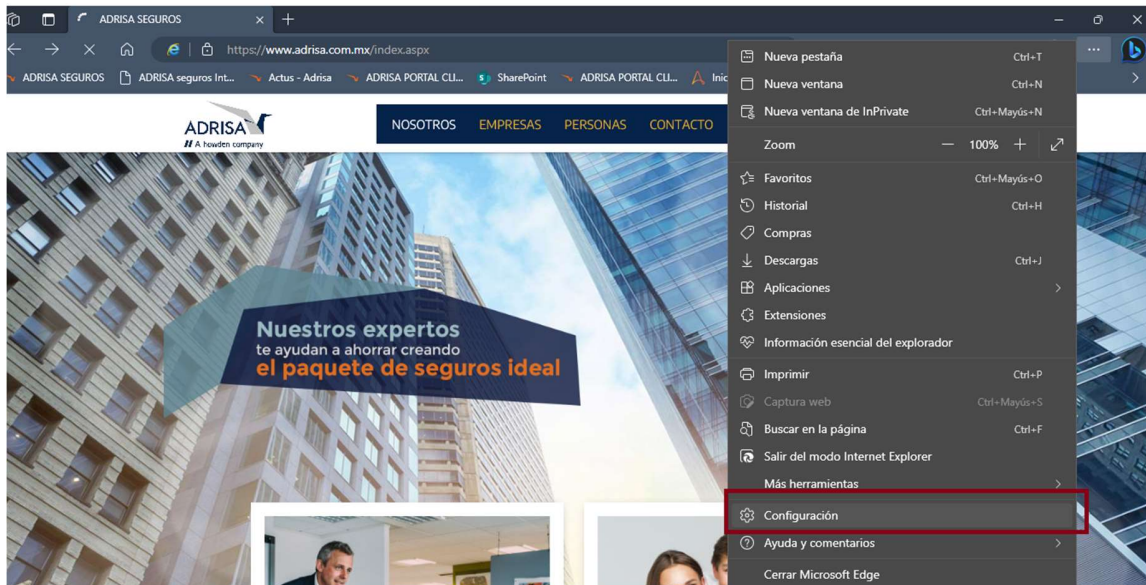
ADRISA SEGUROS

https://www.adrisa.com.mx/index.aspx

ADRISA SEGUROS ADRISA seguros Int... Actus - Adrisa ADRISA PORTAL CLI... SharePoint ADRISA PORTAL CLI... Inic

ADRISA
A howden company

NOSOTROS EMPRESAS PERSONAS CONTACTO

Nuestros expertos
te ayudan a ahorrar creando
el paquete de seguros ideal

Nueva pestaña Ctrl+T
Nueva ventana Ctrl+N
Nueva ventana de InPrivate Ctrl+Mayús+N
Zoom — 100% +
Favoritos Ctrl+Mayús+O
Historial Ctrl+H
Compras
Descargas Ctrl+J
Aplicaciones
Extensiones
Información esencial del explorador
Imprimir Ctrl+P
Captura web Ctrl+Mayús+S
Buscar en la página Ctrl+F
Salir del modo Internet Explorer
Más herramientas
Configuración
Ayuda y comentarios
Cerrar Microsoft Edge